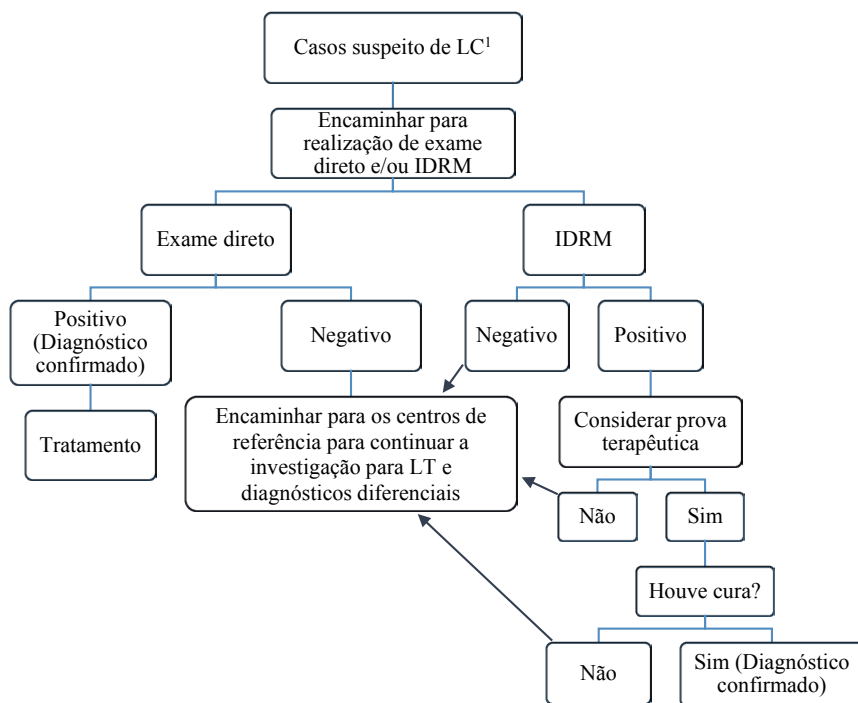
Casos suspeito de LC$^1$

Encaminhar para realização de exame direto e/ou IDRM

Exame direto

IDRM

Positivo (Diagnóstico confirmado)

Negativo

Negativo

Positivo

Tratamento

Encaminhar para os centros de referência para continuar a investigação para LT e diagnósticos diferenciais

Considerar prova terapêutica

Não

Sim

Houve cura?

Não

Sim (Diagnóstico confirmado)